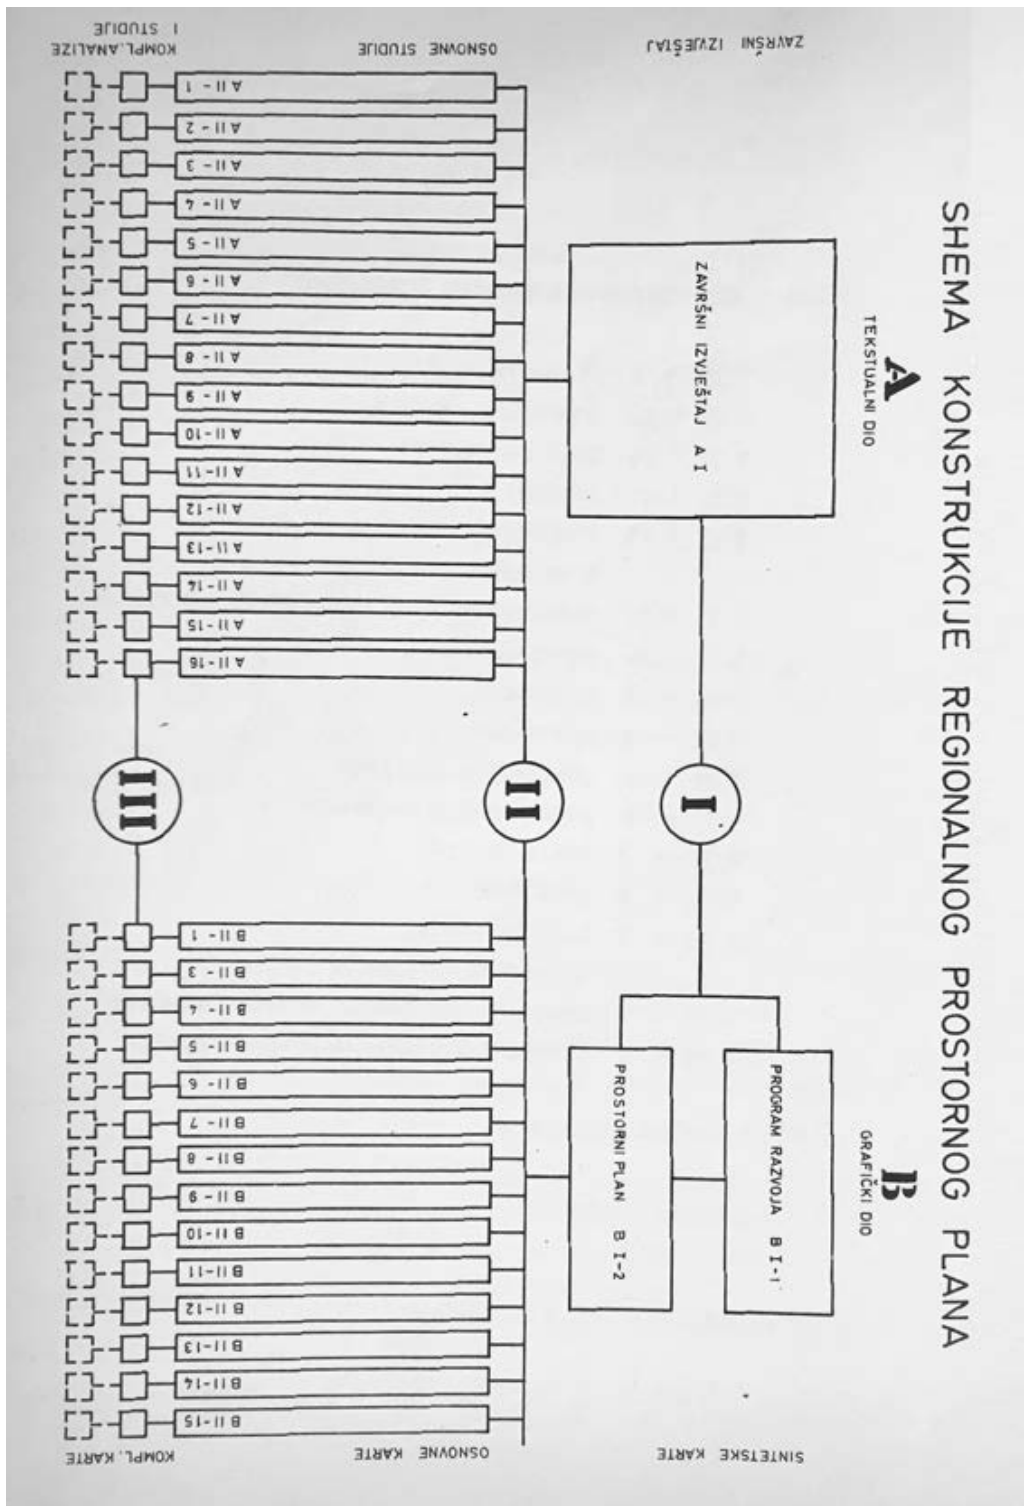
SHEMA KONSTRUKCIJE REGIONALNOG PROSTORNOG PLANA

A
TEKSTUALNI DIO

ZAVRŠNI IZVJEŠTAJ A I

B
GRAFIČKI DIO

PROGRAM RAZVOJA B I-1

PROSTORNI PLAN B I-2

I

II

III

ZAVRŠNI IZVJEŠTAJ

OSNOVNE STUDIJE

KOMPL. ANALIZE I STUDIJE

A II - 1
A II - 2
A II - 3
A II - 4
A II - 5
A II - 6
A II - 7
A II - 8
A II - 9
A II - 10
A II - 11
A II - 12
A II - 13
A II - 14
A II - 15
A II - 16

B II - 1
B II - 3
B II - 4
B II - 5
B II - 6
B II - 7
B II - 8
B II - 9
B II - 10
B II - 11
B II - 12
B II - 13
B II - 14
B II - 15

SINTETSKE KARTE

OSNOVNE KARTE

KOMPL. KARTE